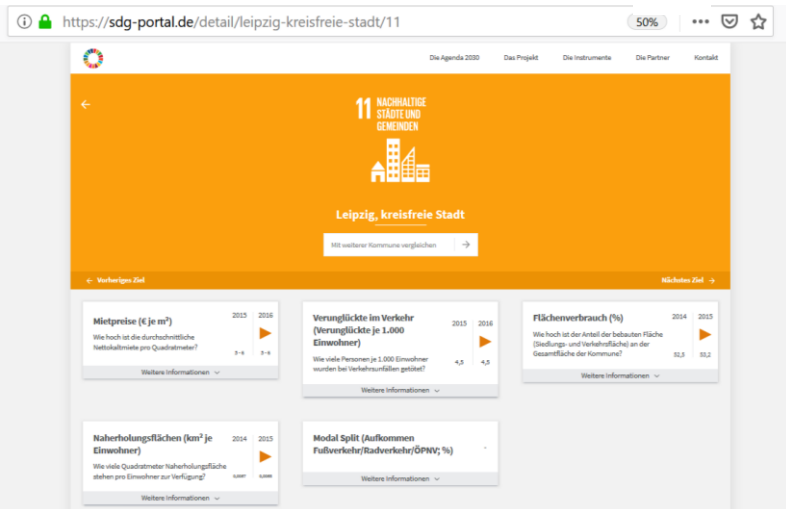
https://sdg-portal.de/detail/leipzig-kreisfreie-stadt/11

50%

Die Agenda 2030 Das Projekt Die Instrumente Die Partner Kontakt

11 NACHHALTIGE STÄDTE UND GEMEINDEN

Leipzig, kreisfreie Stadt

Mit weiterer Kommune vergleichen

← Vorheriges Ziel

Nächstes Ziel →

Mietpreise (€ je m²)

Wie hoch ist die durchschnittliche Nettokaltmiete pro Quadratmeter?

| 2015 | 2016 |
|---|---|
| 3 - 6 | 3 - 6 |

Weitere Informationen

Verunglückte im Verkehr (Verunglückte je 1.000 Einwohner)

Wie viele Personen je 1.000 Einwohner wurden bei Verkehrsunfällen getötet?

| 2015 | 2016 |
|---|---|
| 4,5 | 4,5 |

Weitere Informationen

Flächenverbrauch (%)

Wie hoch ist der Anteil der bebauten Fläche (Siedlungs- und Verkehrsfläche) an der Gesamtfläche der Kommune?

| 2014 | 2015 |
|---|---|
| 51,5 | 52,2 |

Weitere Informationen

Naherholungsflächen (km² je Einwohner)

Wie viele Quadratmeter Naherholungsfläche stehen pro Einwohner zur Verfügung?

| 2014 | 2015 |
|---|---|
| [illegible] | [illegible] |

Weitere Informationen

Modal Split (Aufkommen Fußverkehr/Radverkehr/ÖPNV; %)

Weitere Informationen